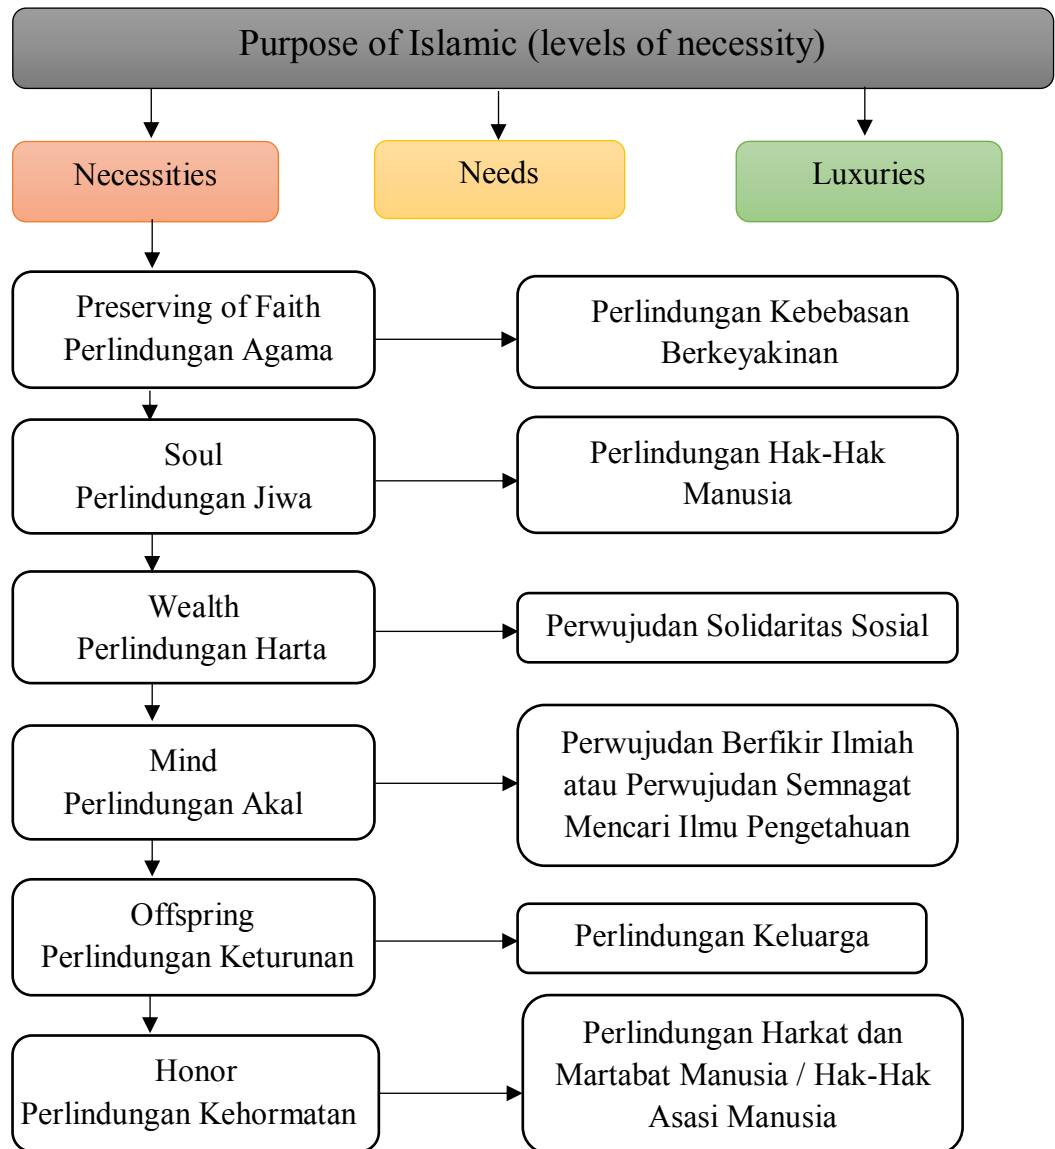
Purpose of Islamic (levels of necessity)

Necessities

Needs

Luxuries

Preserving of Faith
Perlindungan Agama

Perlindungan Kebebasan Berkeyakinan

Soul
Perlindungan Jiwa

Perlindungan Hak-Hak Manusia

Wealth
Perlindungan Harta

Perwujudan Solidaritas Sosial

Mind
Perlindungan Akal

Perwujudan Berfikir Ilmiah atau Perwujudan Semnagat Mencari Ilmu Pengetahuan

Offspring
Perlindungan Keturunan

Perlindungan Keluarga

Honor
Perlindungan Kehormatan

Perlindungan Harkat dan Martabat Manusia / Hak-Hak Asasi Manusia